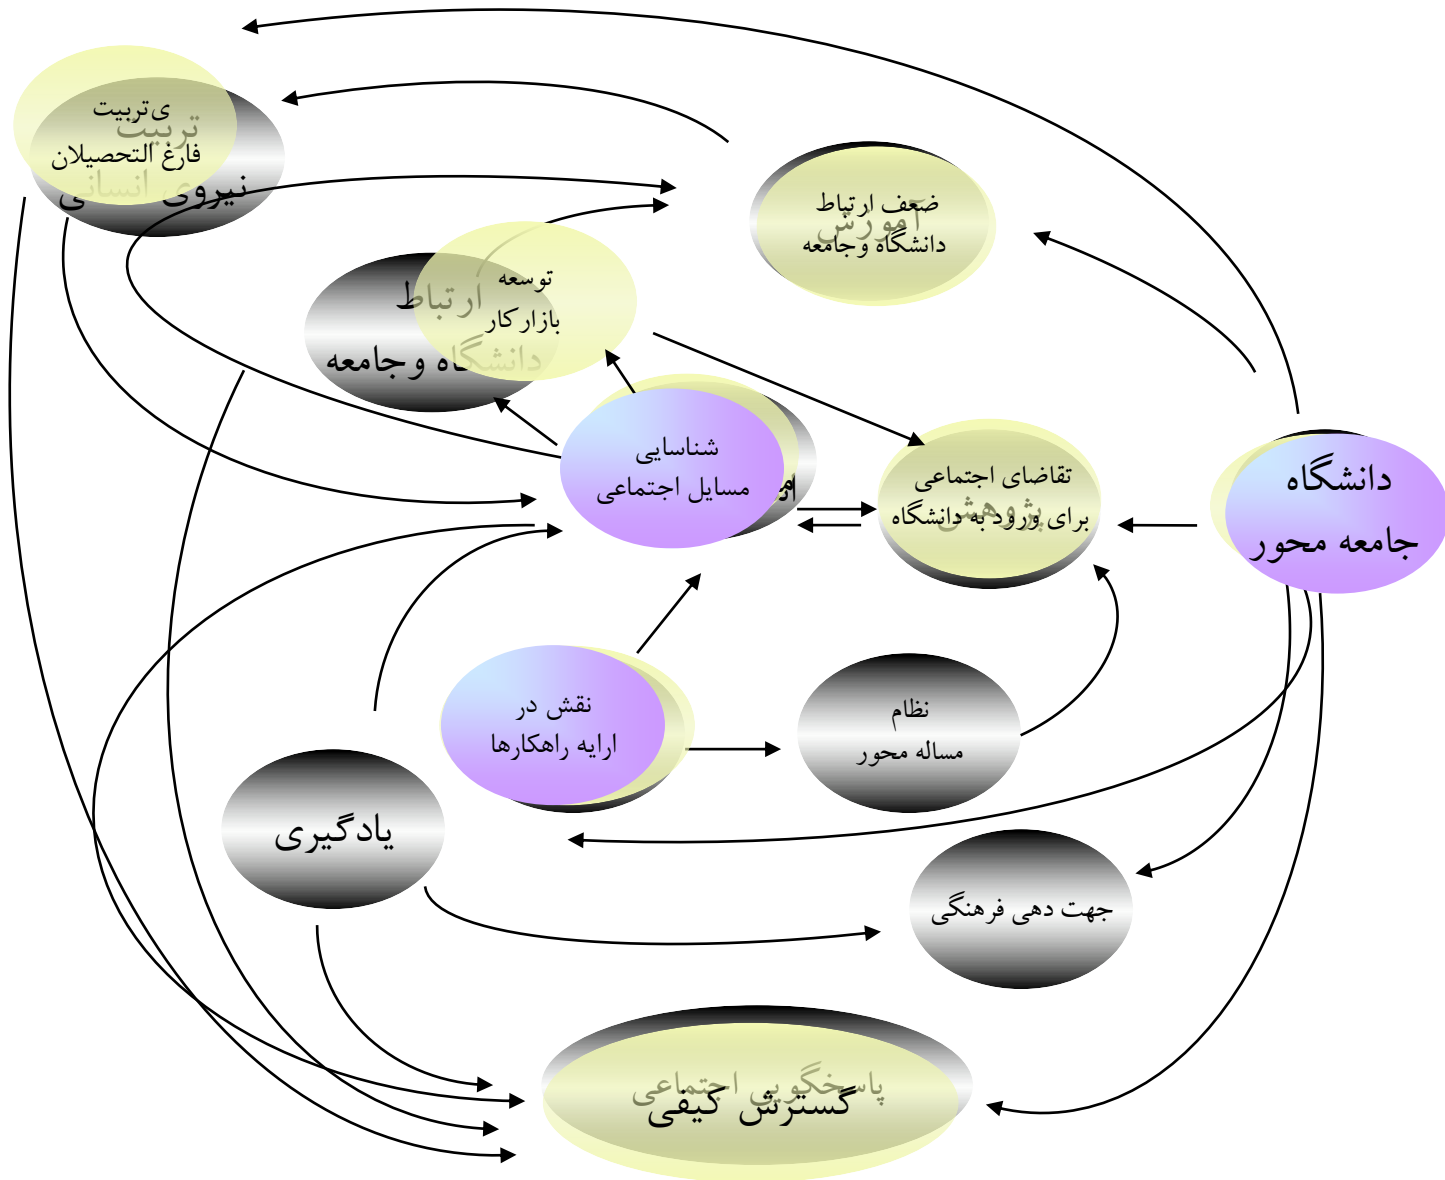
ی‌تربیت
فارغ التحصیلان
تربیت
نیروی انسانی

ضعف ارتباط
دانشگاه وجامعه
آموزش

توسعه
بازارکار
ارتباط
دانشگاه وجامعه

شناسایی
مسایل اجتماعی

تقاضای اجتماعی
برای ورود به دانشگاه
پژوهش

دانشگاه
جامعه محور

نقش در
ارایه راهکارها

نظام
مساله محور

یادگیری

جهت دهی فرهنگی

پاسخگویی اجتماعی
گسترش کیفی